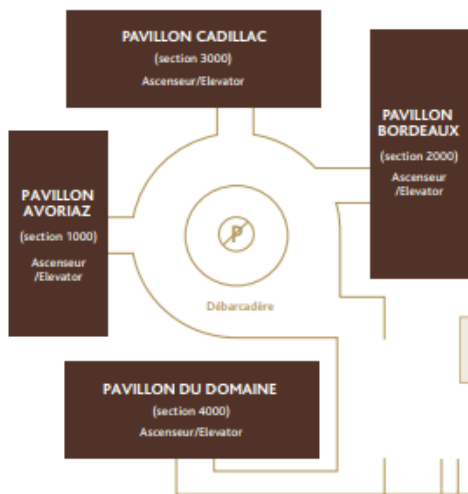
PAVILLON CADILLAC
(section 3000)
Ascenseur/Elevator

PAVILLON BORDEAUX
(section 2000)
Ascenseur /Elevator

PAVILLON AVORIAZ
(section 1000)
Ascenseur /Elevator

P

Débarcadère

PAVILLON DU DOMAINE
(section 4000)
Ascenseur/Elevator